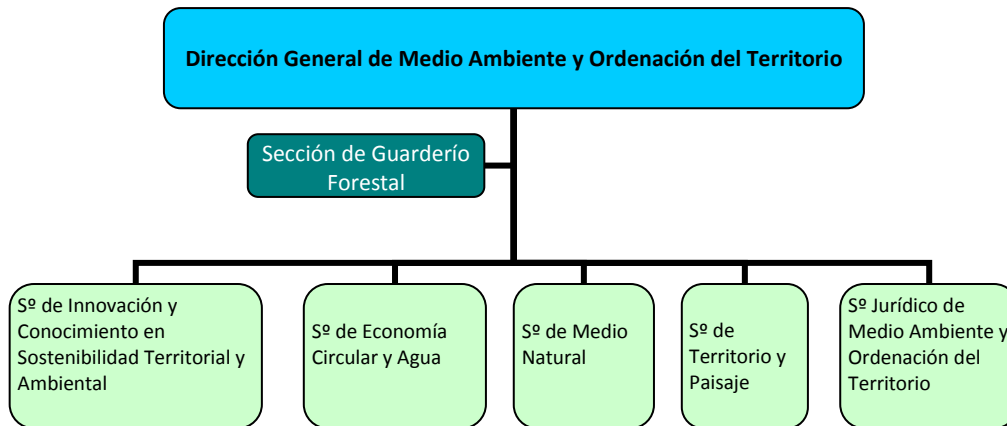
Dirección General de Medio Ambiente y Ordenación del Territorio

Sección de Guardería Forestal

Sº de Innovación y Conocimiento en Sostenibilidad Territorial y Ambiental

Sº de Economía Circular y Agua

Sº de Medio Natural

Sº de Territorio y Paisaje

Sº Jurídico de Medio Ambiente y Ordenación del Territorio